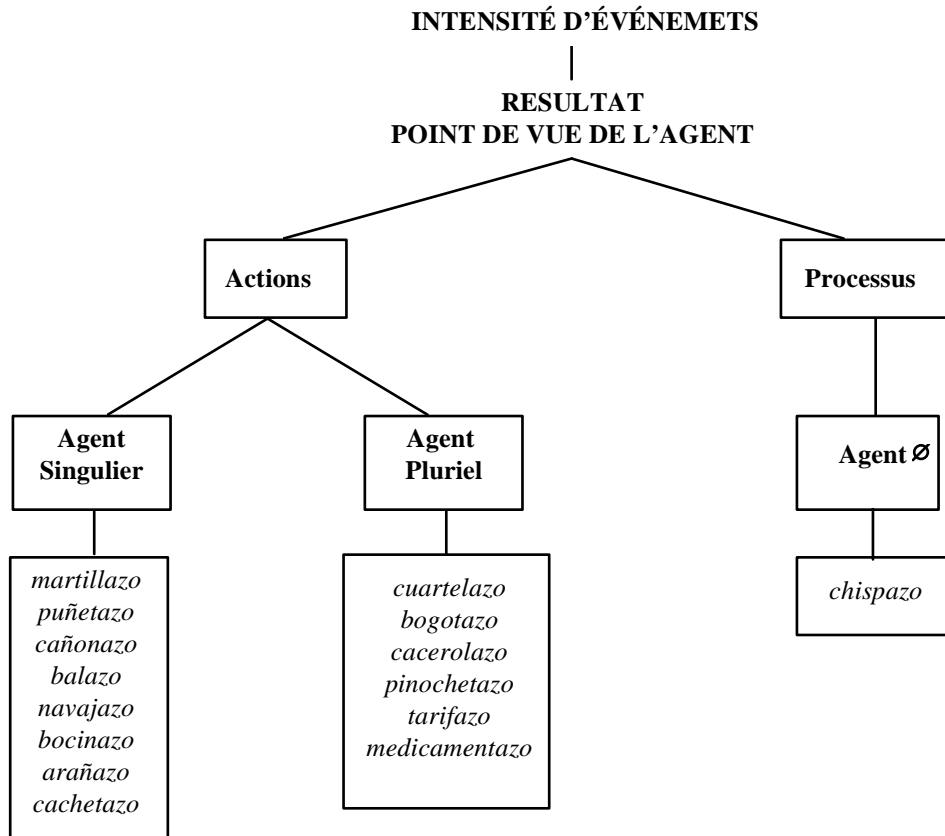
INTENSITÉ D'ÉVÉNEMETS

RESULTAT
POINT DE VUE DE L'AGENT

Actions

Processus

Agent Singulier

Agent Pluriel

Agent $\varnothing$

martillazo
puñetazo
cañonazo
balazo
navajazo
bocinazo
arañazo
cachetazo

cuartelazo
bogotazo
cacerolazo
pinochetazo
tarifazo
medicamentazo

chispazo